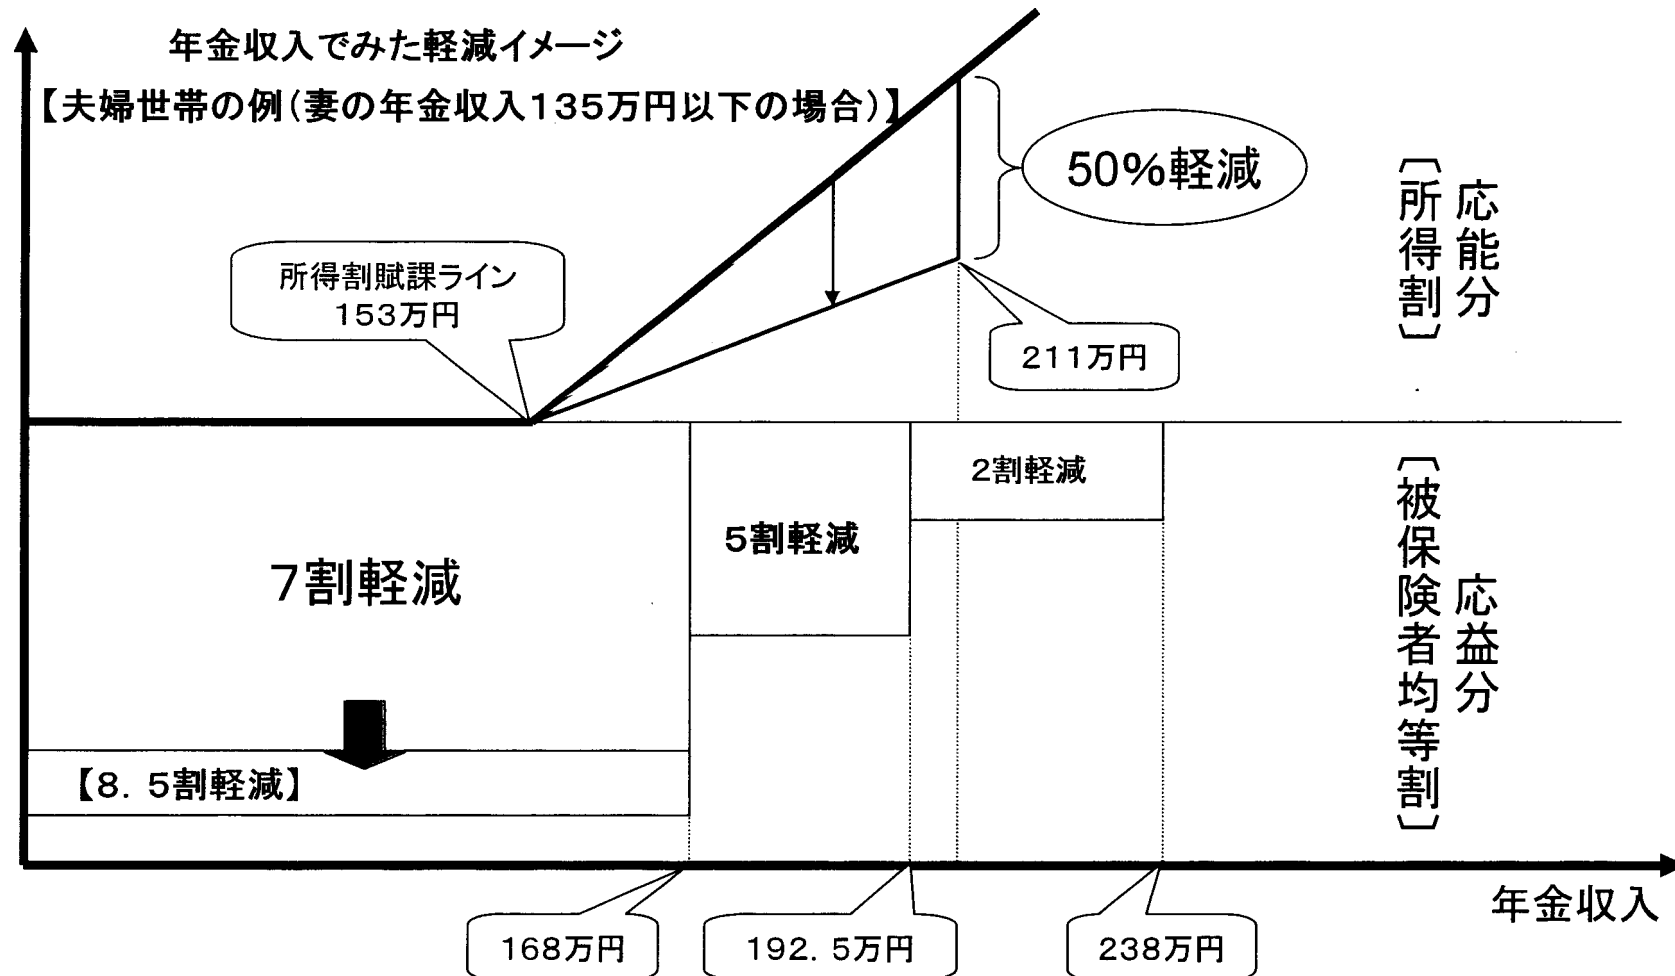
年金収入でみた軽減イメージ
【夫婦世帯の例(妻の年金収入135万円以下の場合)】

50%軽減

応能分
〔所得割〕

所得割賦課ライン
153万円

211万円

2割軽減

5割軽減

7割軽減

応益分
〔被保険者均等割〕

【8．5割軽減】

年金収入

168万円

192．5万円

238万円